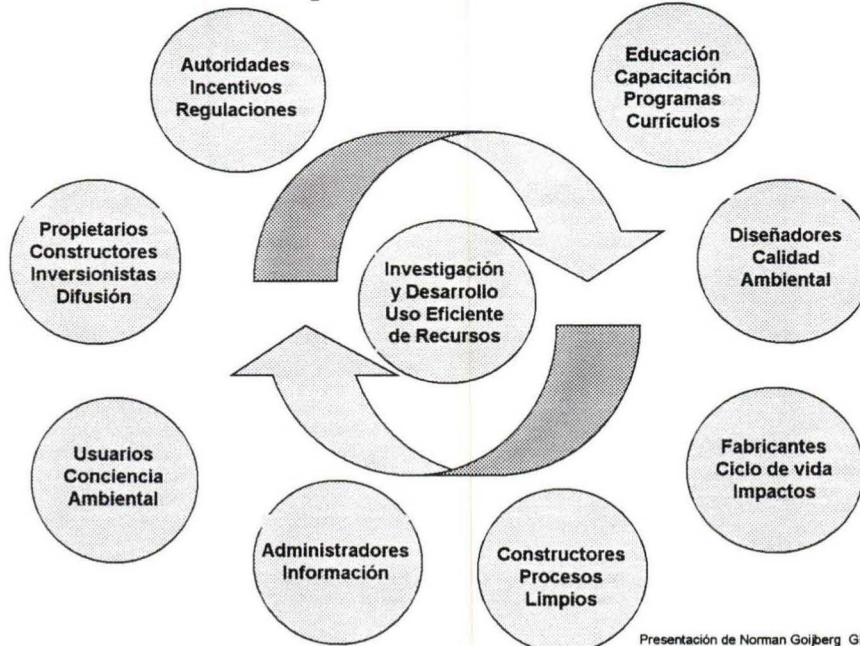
Autoridades
Incentivos
Regulaciones

Educación
Capacitación
Programas
Currículos

Propietarios
Constructores
Inversionistas
Difusión

Investigación
y Desarrollo
Uso Eficiente
de Recursos

Diseñadores
Calidad
Ambiental

Usuarios
Conciencia
Ambiental

Fabricantes
Ciclo de vida
Impactos

Administradores
Información

Constructores
Procesos
Limpios

Presentación de Norman Goijberg G